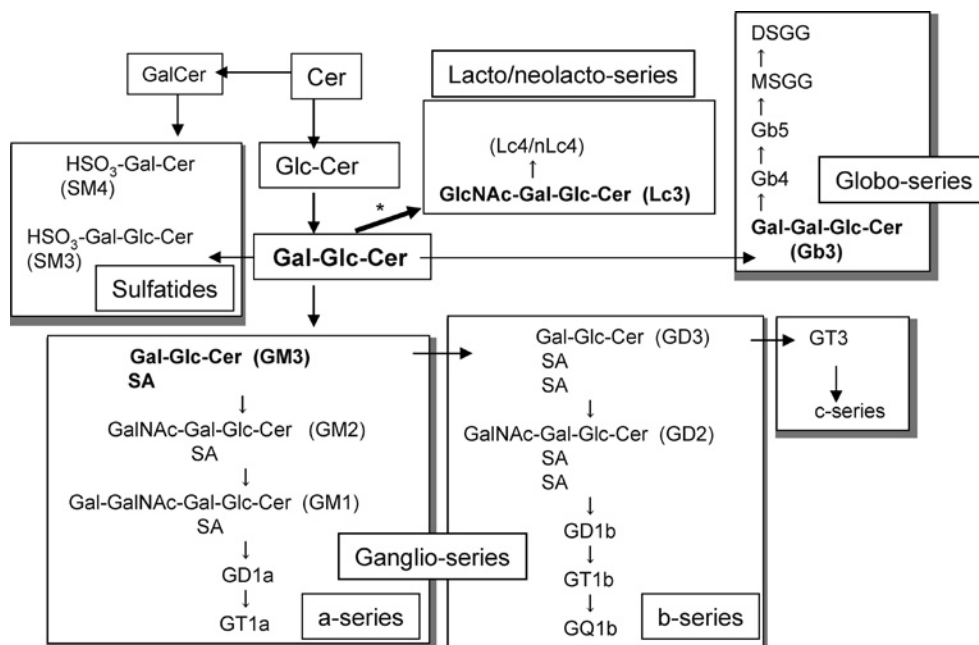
GalCer

Cer

Lacto/neolacto-series

DSGG
↑
MSGG
↑
Gb5
↑
Gb4
↑
**Gal-Gal-Glc-Cer (Gb3)**

Globo-series

$HSO_3$-Gal-Cer (SM4)

$HSO_3$-Gal-Glc-Cer (SM3)

Sulfatides

Glc-Cer

*

(Lc4/nLc4)
↑
**GlcNAc-Gal-Glc-Cer (Lc3)**

**Gal-Glc-Cer**

**Gal-Glc-Cer (GM3)**
**SA**
↓
GalNAc-Gal-Glc-Cer (GM2)
SA
↓
Gal-GalNAc-Gal-Glc-Cer (GM1)
SA
↓
GD1a
↓
GT1a

Ganglio-series

a-series

Gal-Glc-Cer (GD3)
SA
SA
↓
GalNAc-Gal-Glc-Cer (GD2)
SA
SA
↓
GD1b
↓
GT1b
↓
GQ1b

b-series

GT3
c-series